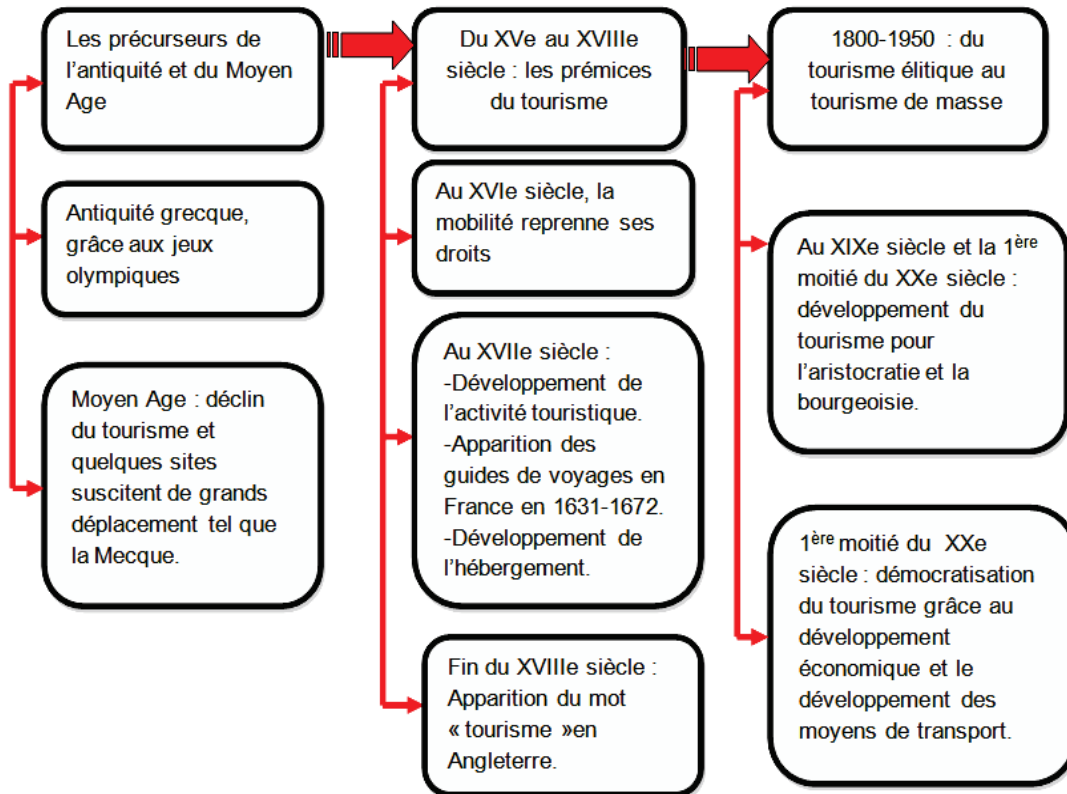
Les précurseurs de l'antiquité et du Moyen Age

Antiquité grecque, grâce aux jeux olympiques

Moyen Age : déclin du tourisme et quelques sites suscitent de grands déplacement tel que la Mecque.

Du XVe au XVIIIe siècle : les prémices du tourisme

Au XVIe siècle, la mobilité reprenne ses droits

Au XVIIe siècle :
-Développement de l'activité touristique.
-Apparition des guides de voyages en France en 1631-1672.
-Développement de l'hébergement.

Fin du XVIIIe siècle : Apparition du mot « tourisme »en Angleterre.

1800-1950 : du tourisme élitique au tourisme de masse

Au XIXe siècle et la 1$^{ère}$ moitié du XXe siècle : développement du tourisme pour l'aristocratie et la bourgeoisie.

1$^{ère}$ moitié du XXe siècle : démocratisation du tourisme grâce au développement économique et le développement des moyens de transport.